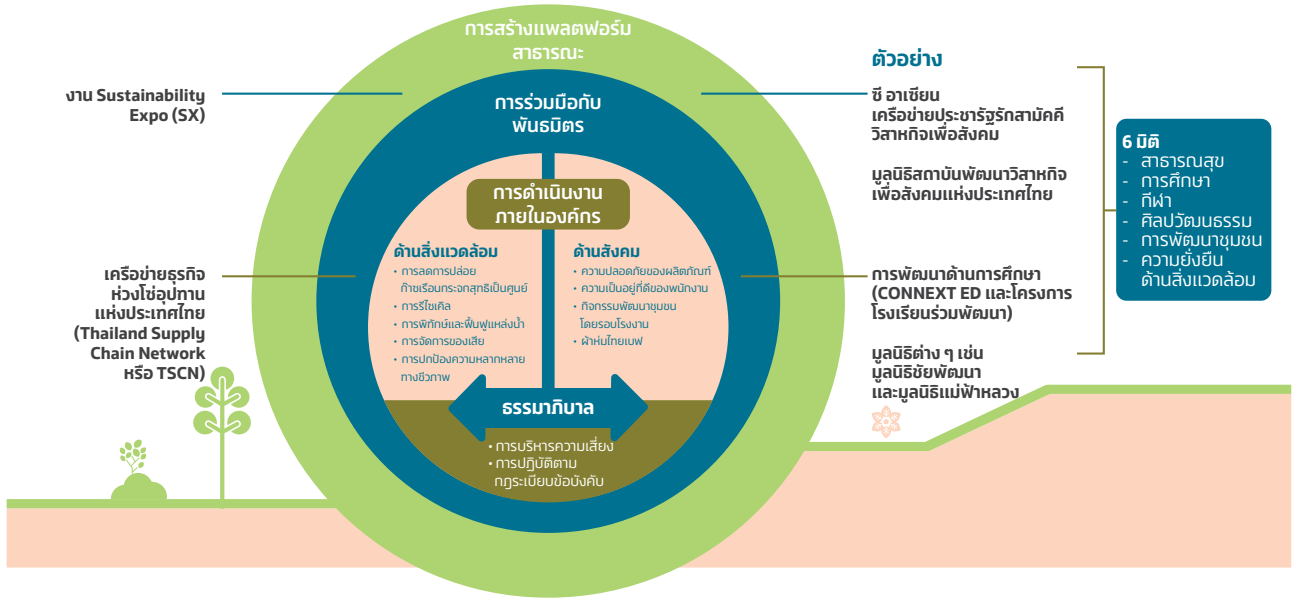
การสร้างแพลตฟอร์มสาธารณะ

งาน Sustainability Expo (SX)

การร่วมมือกับพันธมิตร

การดำเนินงานภายในองค์กร

ด้านสิ่งแวดล้อม
• การลดการปล่อยก๊าซเรือนกระจกสุทธิเป็นศูนย์
• การรีไซเคิล
• การพิทักษ์และฟื้นฟูแหล่งน้ำ
• การจัดการของเสีย
• การปกป้องความหลากหลายทางชีวภาพ

ด้านสังคม
• ความปลอดภัยของผลิตภัณฑ์
• ความเป็นอยู่ที่ดีของพนักงาน
• กิจกรรมพัฒนาชุมชนโดยรอบโรงงาน
• ผ้าห่มไทยเบฟ

ธรรมาภิบาล
• การบริหารความเสี่ยง
• การปฏิบัติตามกฎระเบียบข้อบังคับ

เครือข่ายธุรกิจห่วงโซ่อุปทานแห่งประเทศไทย (Thailand Supply Chain Network หรือ TSCN)

ตัวอย่าง

ซี อาเซียน
เครือข่ายประชารัฐรักสามัคคีวิสาหกิจเพื่อสังคม

มูลนิธิสถาบันพัฒนาวิสาหกิจเพื่อสังคมแห่งประเทศไทย

การพัฒนาด้านการศึกษา (CONNEXT ED และโครงการโรงเรียนร่วมพัฒนา)

มูลนิธิต่าง ๆ เช่น มูลนิธิชัยพัฒนา และมูลนิธิแม่ฟ้าหลวง

6 มิติ
- สาธารณสุข
- การศึกษา
- กีฬา
- ศิลปวัฒนธรรม
- การพัฒนาชุมชน
- ความยั่งยืนด้านสิ่งแวดล้อม